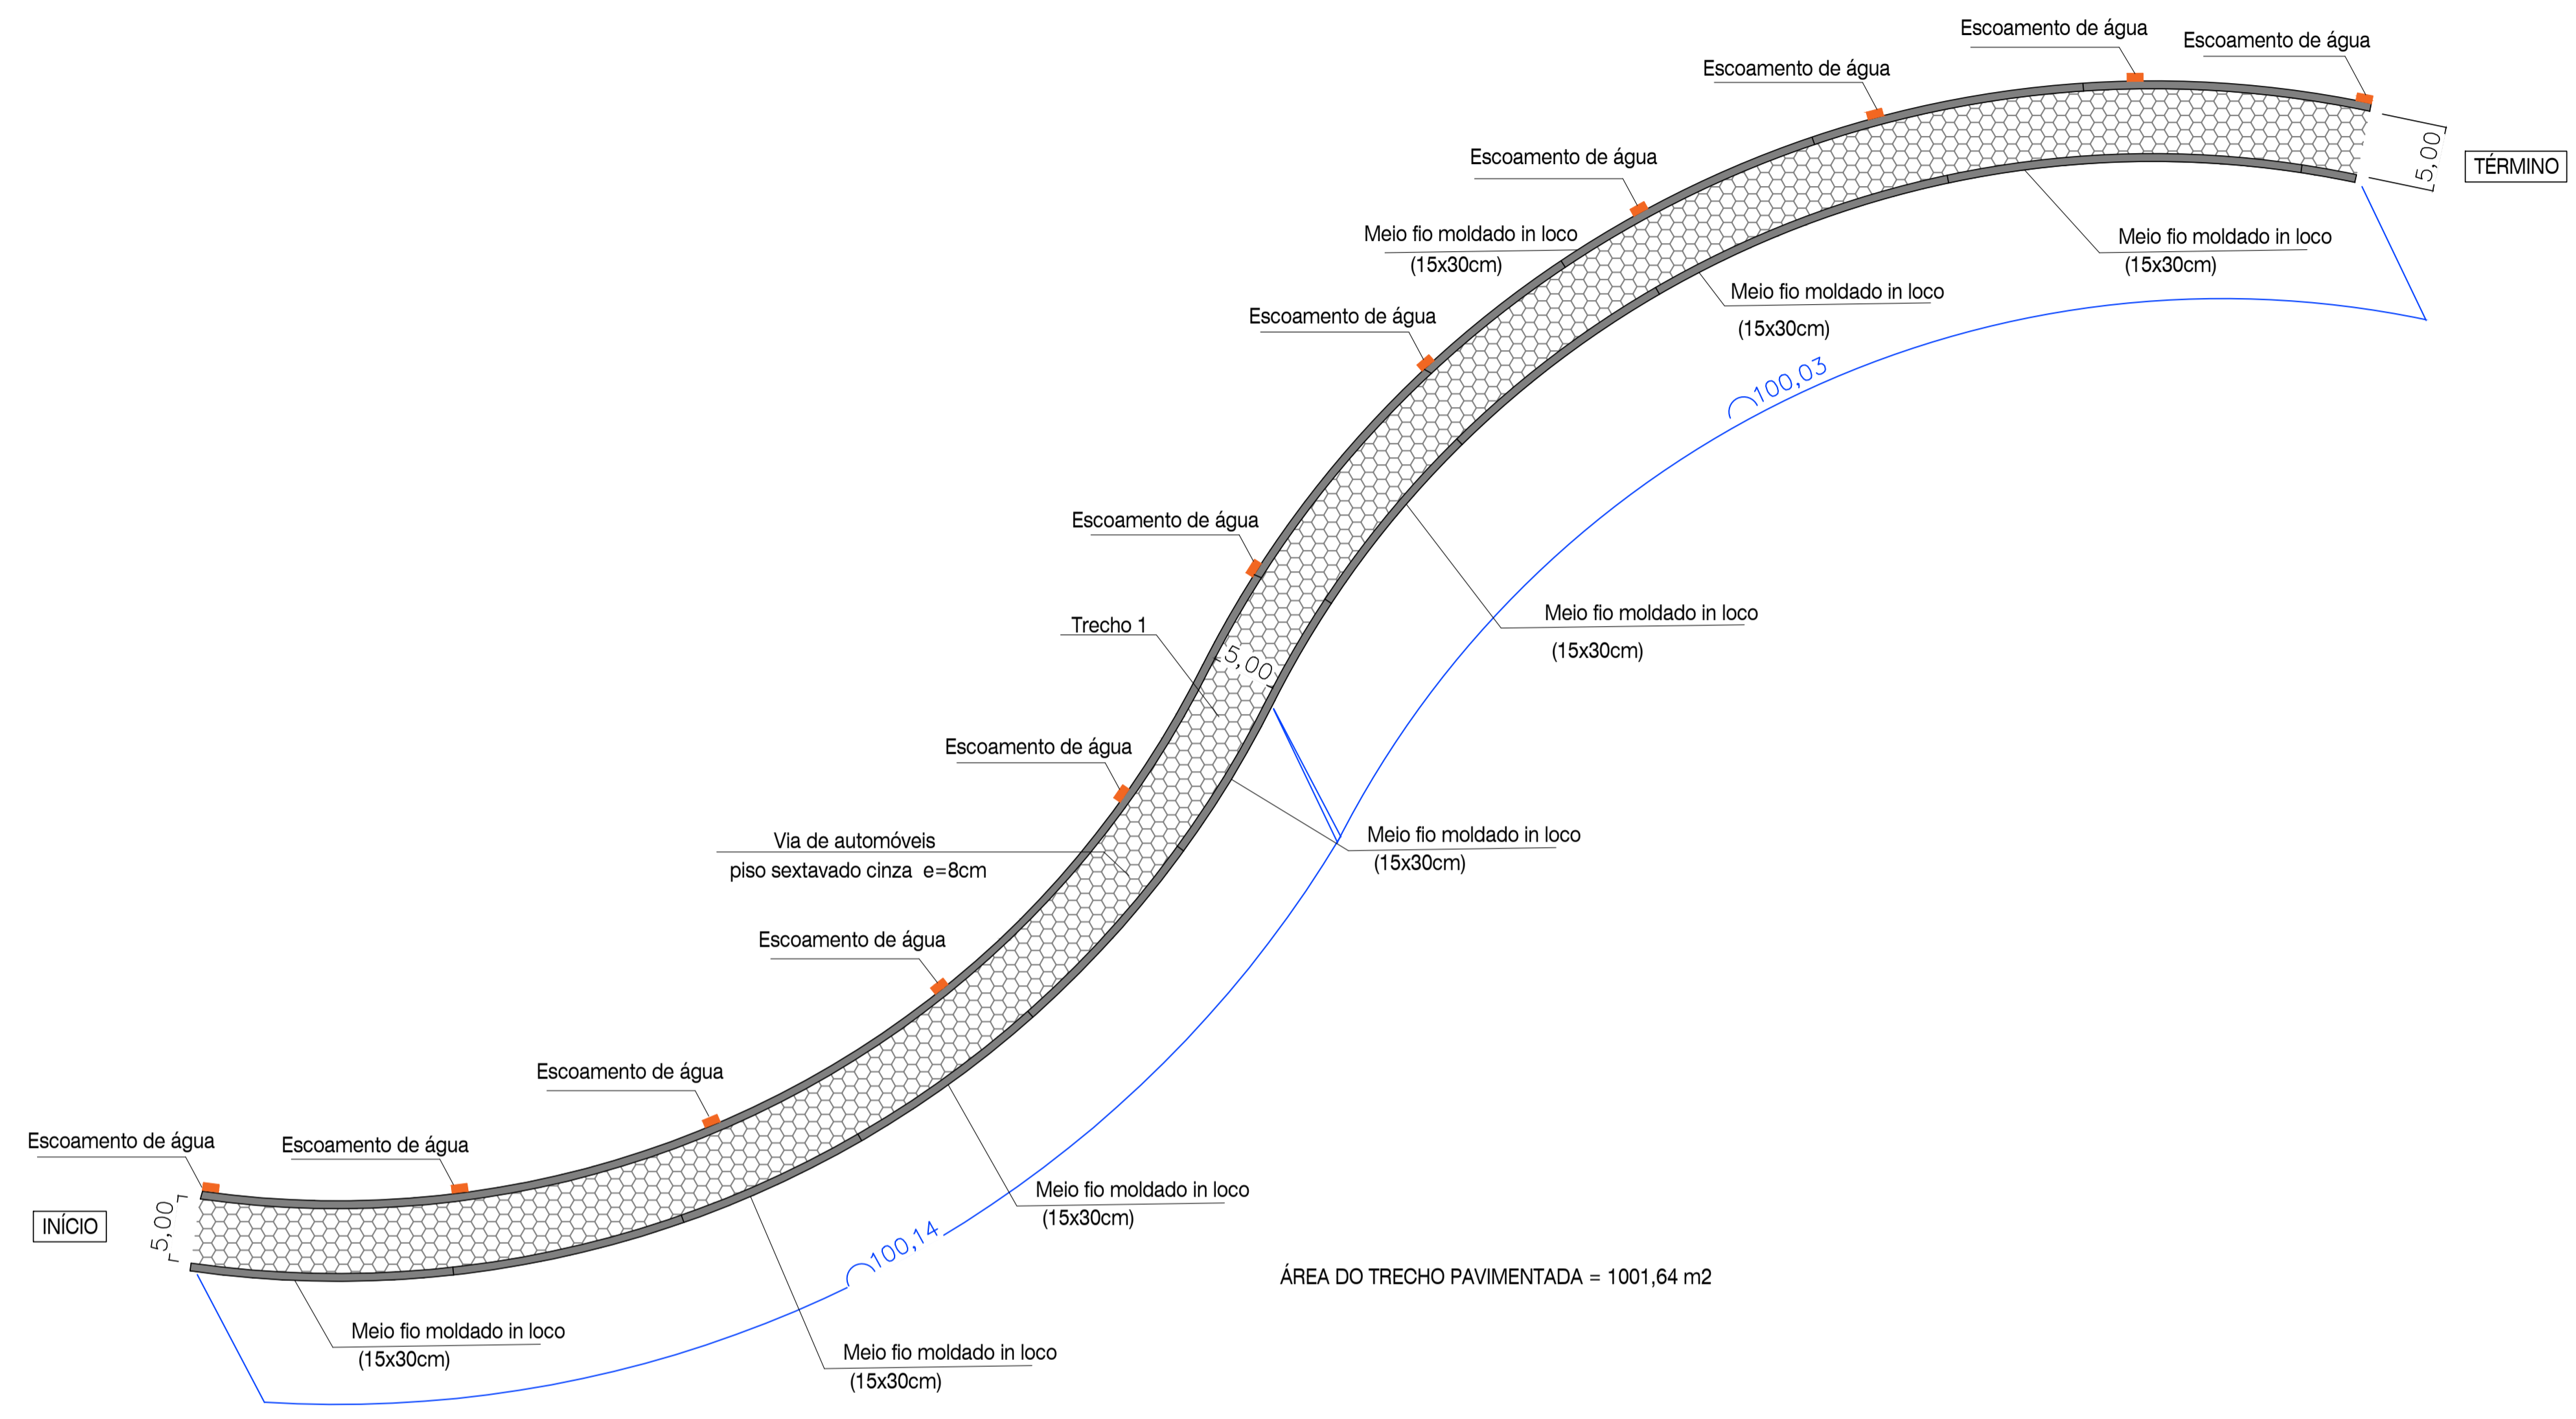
Escoamento de água

Escoamento de água

Escoamento de água

5,00

TÉRMINO

Escoamento de água

Meio fio moldado in loco
(15x30cm)

Meio fio moldado in loco
(15x30cm)

Meio fio moldado in loco
(15x30cm)

Escoamento de água

100,03

Escoamento de água

Meio fio moldado in loco
(15x30cm)

Trecho 1

5,00

Escoamento de água

Meio fio moldado in loco
(15x30cm)

Via de automóveis
piso sextavado cinza e=8cm

Escoamento de água

Escoamento de água

Escoamento de água

Escoamento de água

Meio fio moldado in loco
(15x30cm)

INÍCIO

5,00

100,14

ÁREA DO TRECHO PAVIMENTADA = 1001,64 m2

Meio fio moldado in loco
(15x30cm)

Meio fio moldado in loco
(15x30cm)